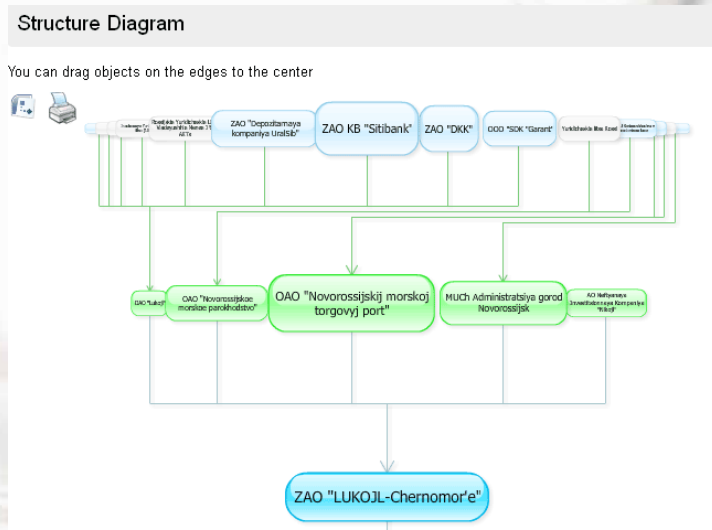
Structure Diagram

You can drag objects on the edges to the center

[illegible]

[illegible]

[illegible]

ZAO "Depozitarnaya kompaniya UralSib"

ZAO KB "Sitibank"

ZAO "DKK"

OOO "SDK "Garant"

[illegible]

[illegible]

OAO "Lukoil"

OAO "Novorossijskoe morskoe parokhodstvo"

OAO "Novorossijskij morskoj torgovyj port"

MUCh Administratsiya gorod Novorossijsk

AO Neftyanaya Investitsionnaya Kompaniya "Nikoil"

ZAO "LUKOJL-Chernomor'e"